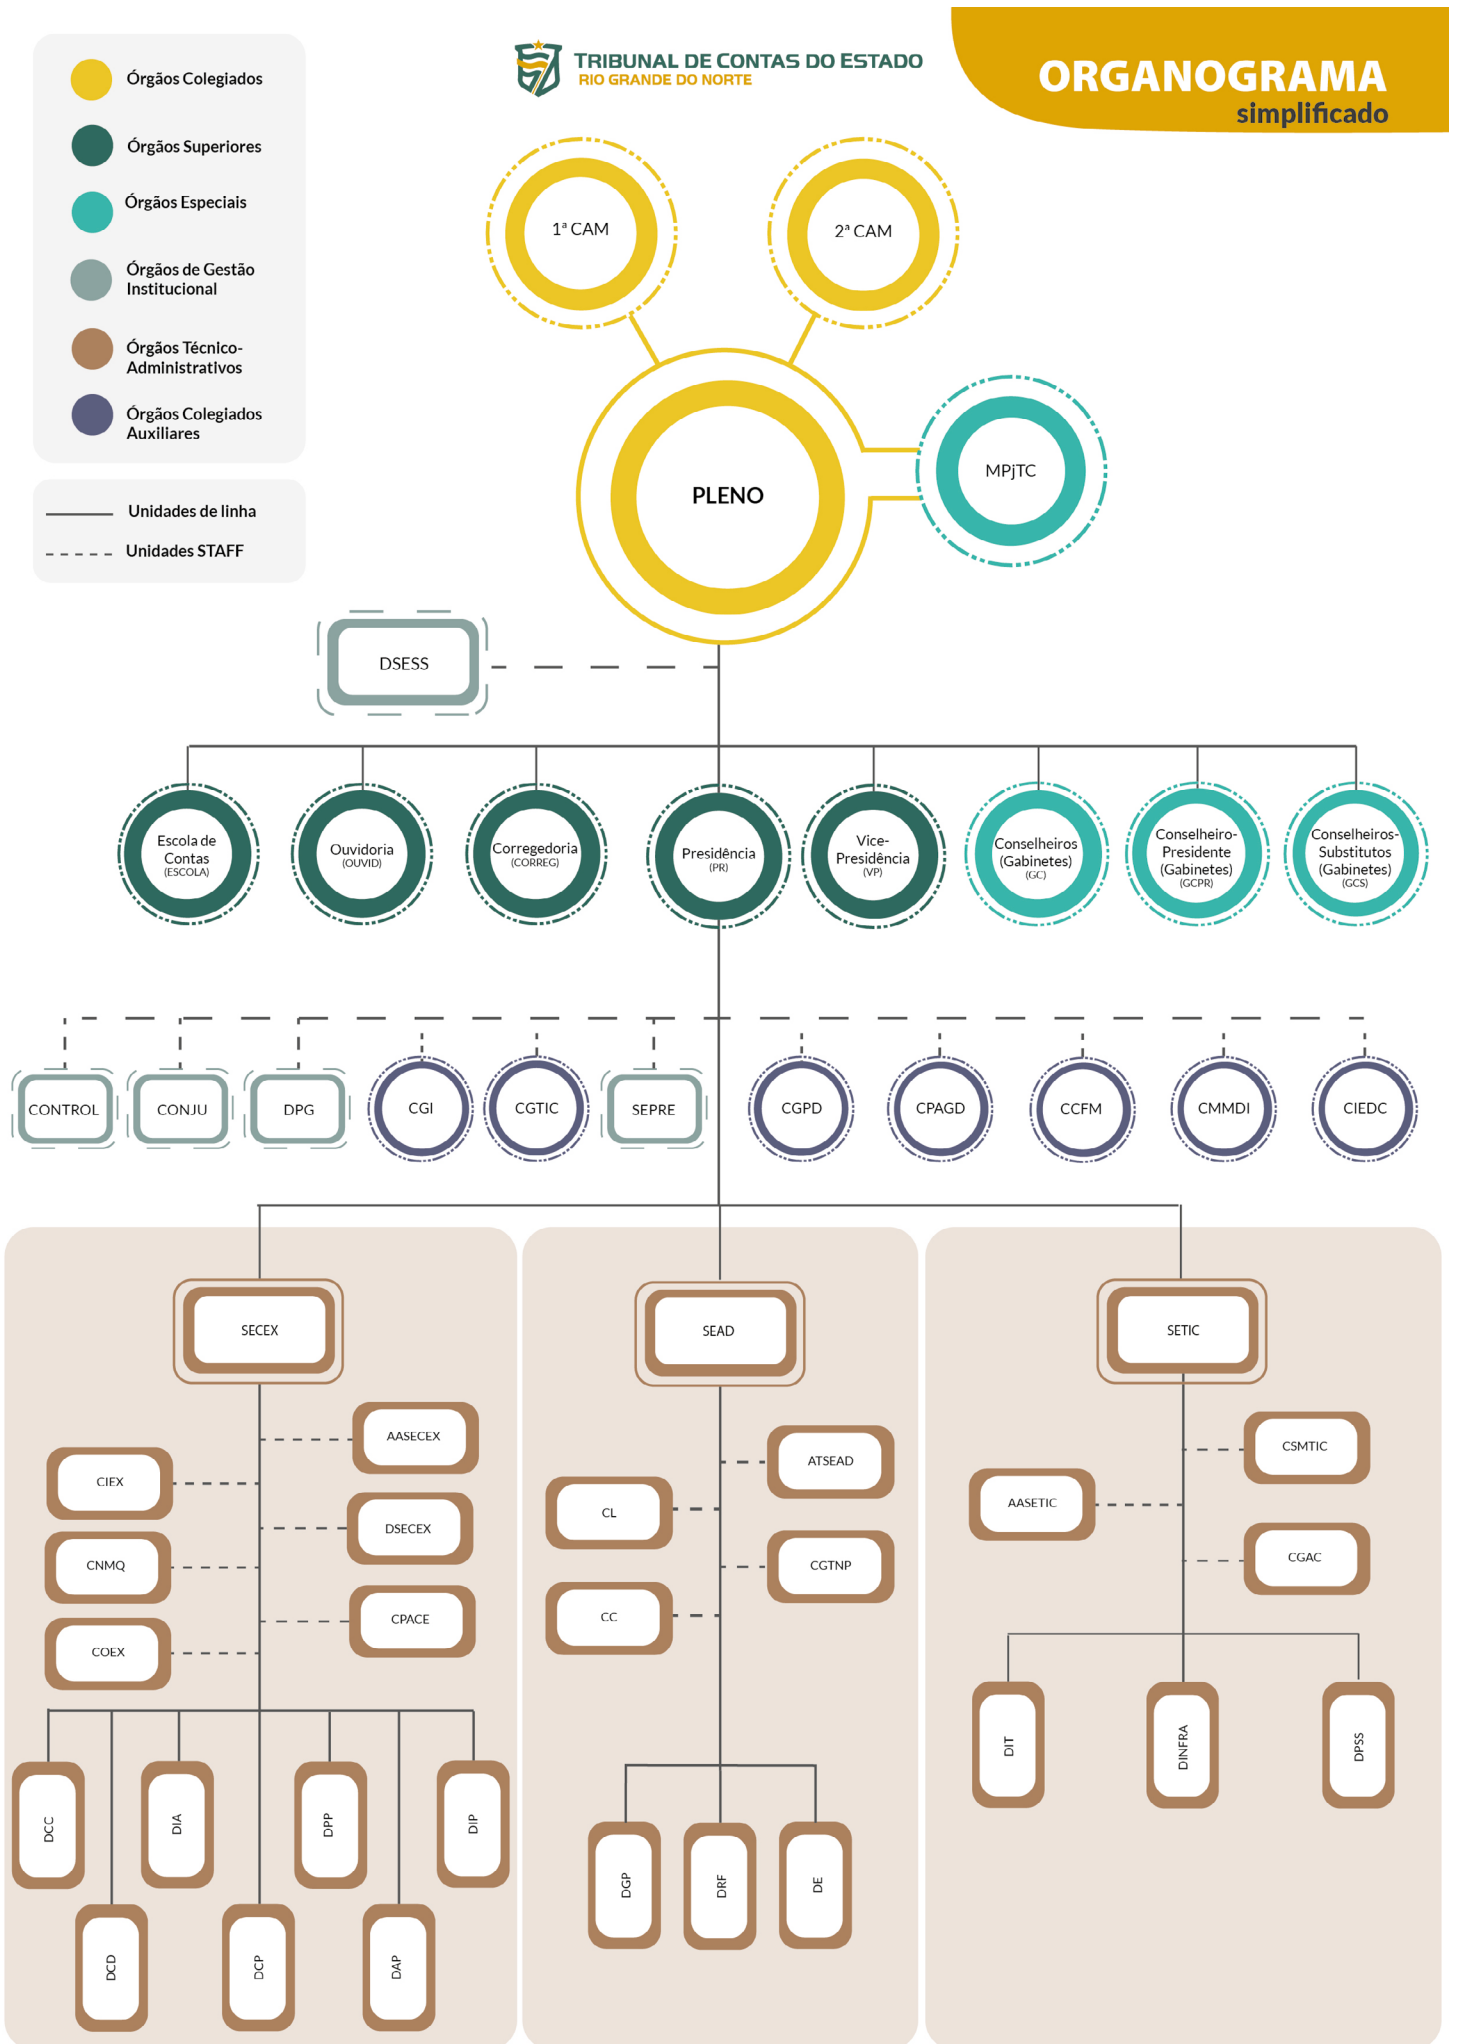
Órgãos Colegiados
Órgãos Superiores
Órgãos Especiais
Órgãos de Gestão Institucional
Órgãos Técnico-Administrativos
Órgãos Colegiados Auxiliares

Unidades de linha
Unidades STAFF

TRIBUNAL DE CONTAS DO ESTADO
RIO GRANDE DO NORTE

ORGANOGRAMA
simplificado

1ª CAM
2ª CAM
PLENO
MPjTC
DSESS

Escola de Contas (ESCOLA)
Ouvidoria (OUVID)
Corregedoria (CORREG)
Presidência (PR)
Vice-Presidência (VP)
Conselheiros (Gabinetes) (GC)
Conselheiro-Presidente (Gabinetes) (GCPR)
Conselheiros-Substitutos (Gabinetes) (GCS)

CONTROL
CONJU
DPG
CGI
CGTIC
SEPRE
CGPD
CPAGD
CCFM
CMMDI
CIEDC

SECEX
AASECEX
CIEX
DSECEX
CNMQ
CPACE
COEX
DCC
DIA
DPP
DIP
DCD
DCP
DAP

SEAD
ATSEAD
CL
CGTNP
CC
DGP
DRF
DE

SETIC
CSMTIC
AASETIC
CGAC
DIT
DINFRA
DPSS